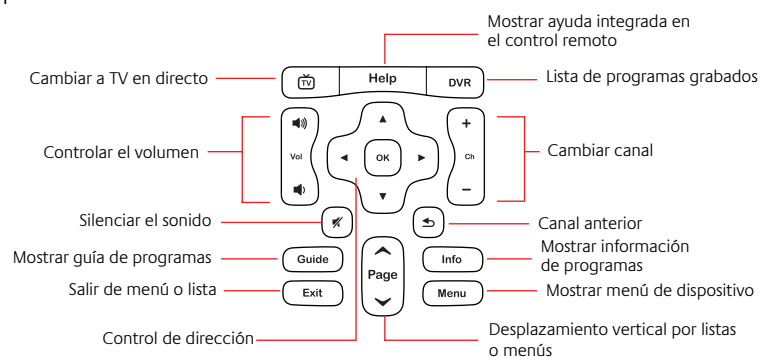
Mostrar ayuda integrada en el control remoto

Cambiar a TV en directo

TV

Help

DVR

Lista de programas grabados

Controlar el volumen

Vol

OK

+

Ch

−

Cambiar canal

Silenciar el sonido

Canal anterior

Mostrar guía de programas

Guide

Page

Info

Mostrar información de programas

Salir de menú o lista

Exit

Menu

Mostrar menú de dispositivo

Control de dirección

Desplazamiento vertical por listas o menús